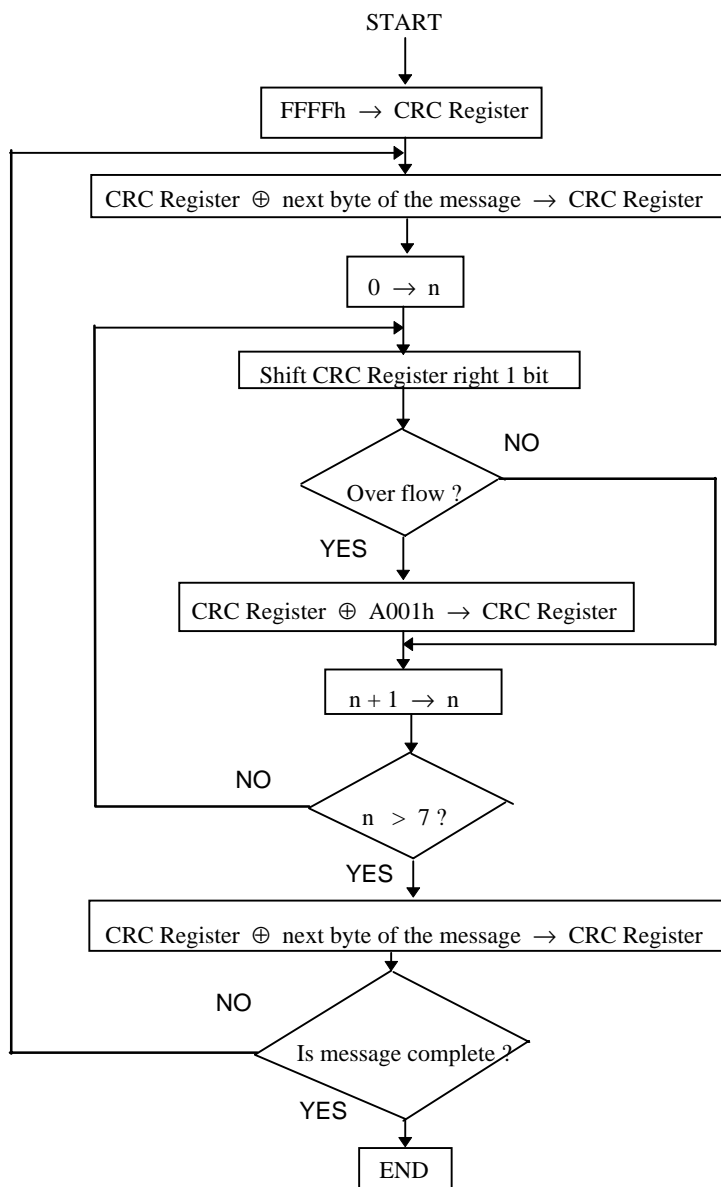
START

FFFFh $\rightarrow$ CRC Register

CRC Register $\oplus$ next byte of the message $\rightarrow$ CRC Register

0 $\rightarrow$ n

Shift CRC Register right 1 bit

NO

Over flow ?

YES

CRC Register $\oplus$ A001h $\rightarrow$ CRC Register

n + 1 $\rightarrow$ n

NO

n > 7 ?

YES

CRC Register $\oplus$ next byte of the message $\rightarrow$ CRC Register

NO

Is message complete ?

YES

END